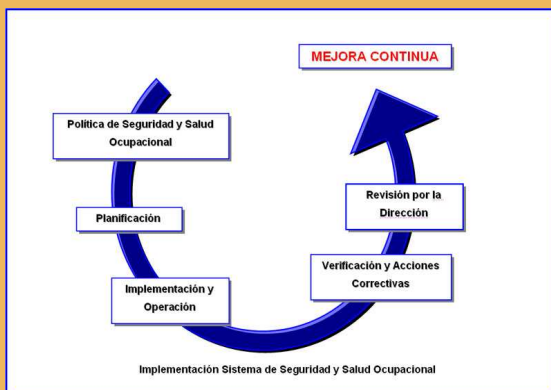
MEJORA CONTINUA

Política de Seguridad y Salud Ocupacional

Planificación

Implementación y Operación

Verificación y Acciones Correctivas

Revisión por la Dirección

Implementación Sistema de Seguridad y Salud Ocupacional